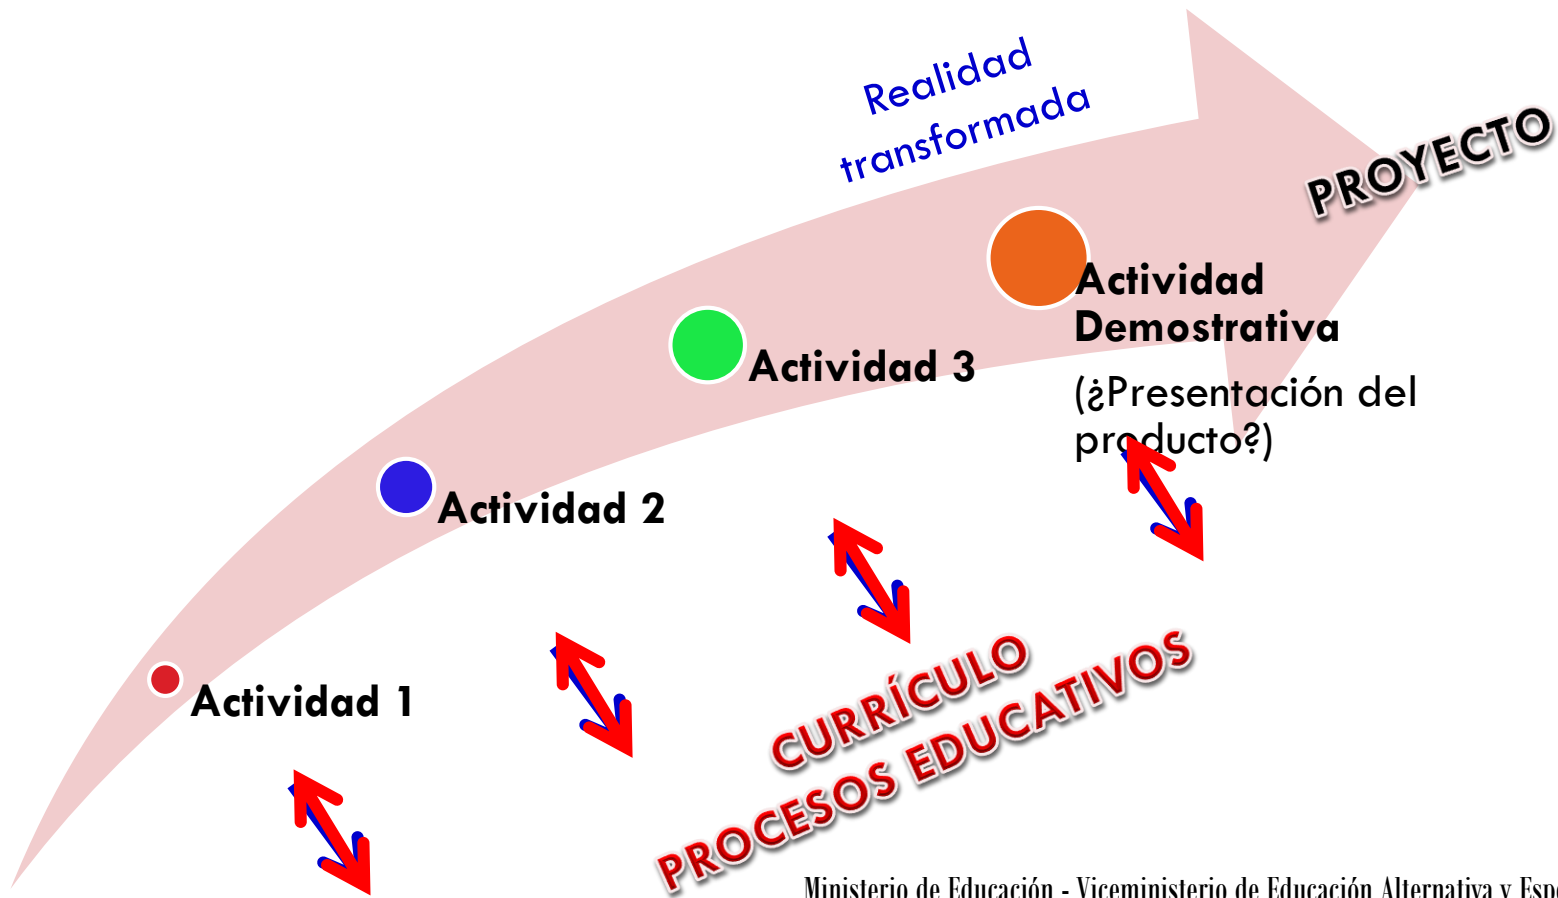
Realidad transformada

PROYECTO

Actividad Demostrativa

(¿Presentación del producto?)

Actividad 3

Actividad 2

Actividad 1

CURRÍCULO

PROCESOS EDUCATIVOS

Ministerio de Educación - Viceministerio de Educación Alternativa y Esp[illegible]